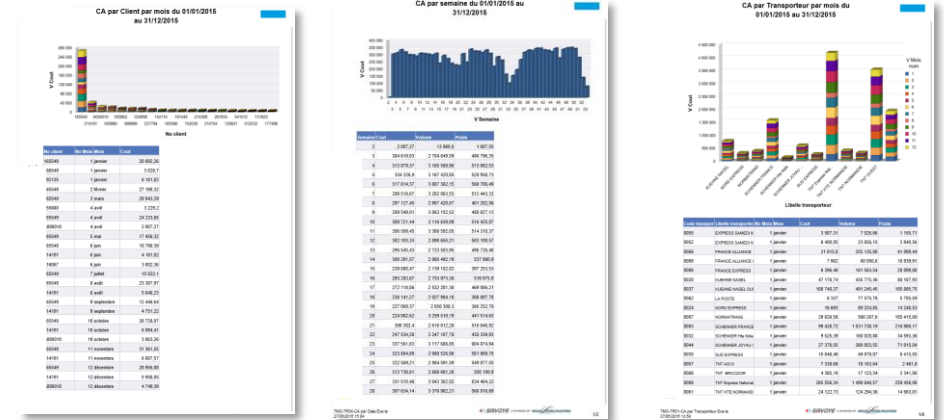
CA par Client par mois du 01/01/2015 au 31/12/2015

V Cout

No client

| No client | No Mois Mois | Cout |
|---|---|---|
| 165049 | 1 janvier | 20 602,26 |
| 65549 | 1 janvier | 3 026,7 |
| 60133 | 1 janvier | 6 161,82 |
| 65549 | 2 février | 27 198,32 |
| 65549 | 3 mars | 28 043,29 |
| 55083 | 4 avril | 3 229,2 |
| 65549 | 4 avril | 24 233,65 |
| 14181 | 5 mai | 17 494,32 |
| 65549 | 6 juin | 19 798,39 |
| 14181 | 6 juin | 4 161,82 |
| 14181 | 7 juillet | 15 022,1 |
| 65549 | 8 août | 23 397,97 |
| 14181 | 9 septembre | 12 466,44 |
| 65549 | 10 octobre | 20 728,97 |
| 65549 | 11 novembre | 21 361,55 |
| 65549 | 12 décembre | 20 956,08 |

CA par semaine du 01/01/2015 au 31/12/2015

V Cout

V Semaine

| Semaine | Cout | Volume | Poids |
|---|---|---|---|
| 2 | 2 067,27 | 13 868,8 | 1 807,55 |
| 3 | 384 618,03 | 2 704 649,56 | 486 756,35 |

CA par Transporteur par mois du 01/01/2015 au 31/12/2015

V Mois mois

V Cout

Libelle transporteur

| Code transporteur | Libelle transporteur | No Mois Mois | Cout | Volume | Poids |
|---|---|---|---|---|---|
| 0055 | EXPRESS SAMEDI H | 1 janvier | 3 567,31 | 7 528,96 | 1 155,71 |
| 0080 | FRANCE ALLIANCE | 1 janvier | 21 810,8 | 253 135,09 | 41 098,44 |
| 0086 | FRANCE EXPRESS | 1 janvier | 6 396,46 | 161 803,54 | 28 999,88 |
| 0057 | KUEHNE NAGEL SUD | 1 janvier | 169 740,37 | 481 245,45 | 105 565,75 |
| 0089 | LA POSTE | 1 janvier | 8 537 | 77 676,76 | 9 765,68 |
| 0001 | NORMATRANS | 1 janvier | 26 626,58 | 580 267,6 | 105 415,69 |
| 0062 | SCHENKER FRANCE | 1 janvier | 98 426,72 | 1 831 706,19 | 216 668,17 |
| 0042 | SUD EXPRESS | 1 janvier | 15 648,46 | 46 676,67 | 6 415,55 |
| 0051 | TNT Express National | 1 janvier | 265 558,34 | 1 466 846,57 | 259 458,86 |

TMS-TRIVA CA par Date Envie
SIRVOYE
1/2